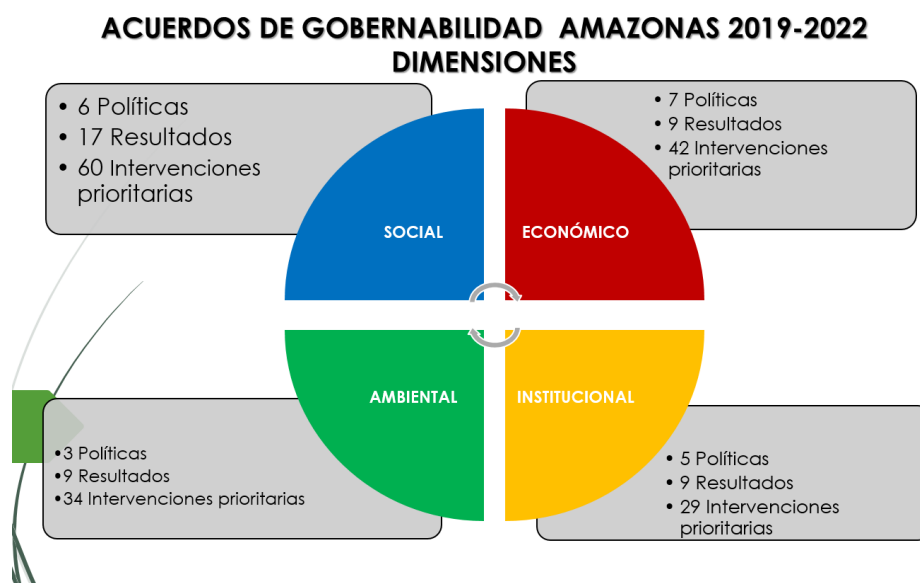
ACUERDOS DE GOBERNABILIDAD AMAZONAS 2019-2022
DIMENSIONES

• 6 Políticas
• 17 Resultados
• 60 Intervenciones prioritarias

• 7 Políticas
• 9 Resultados
• 42 Intervenciones prioritarias

SOCIAL

ECONÓMICO

AMBIENTAL

INSTITUCIONAL

• 3 Políticas
• 9 Resultados
• 34 Intervenciones prioritarias

• 5 Políticas
• 9 Resultados
• 29 Intervenciones prioritarias